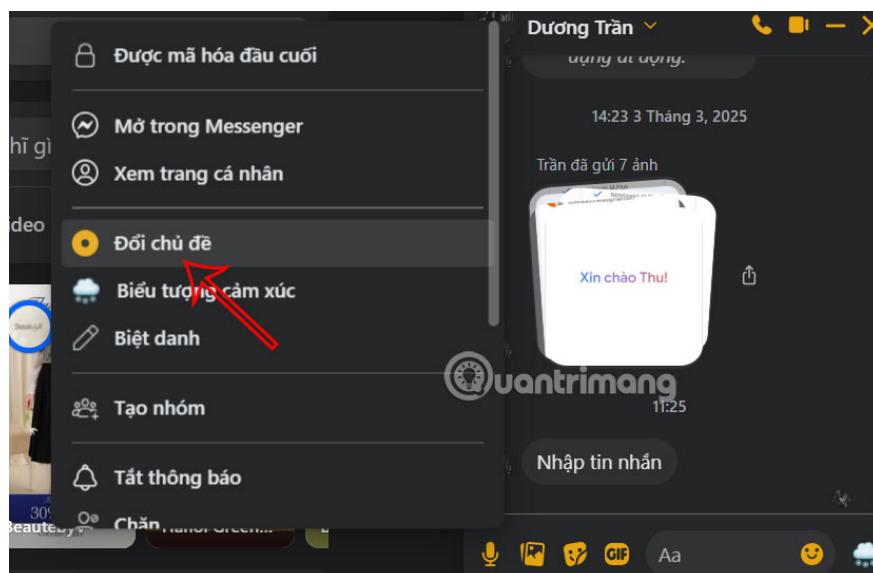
Được mã hóa đầu cuối

Mở trong Messenger

Xem trang cá nhân

Đổi chủ đề

Biểu tượng cảm xúc

Biệt danh

Tạo nhóm

Tắt thông báo

Chặn

hĩ gì

ideo

Dương Trần

ựng ứi ựộng.

14:23 3 Tháng 3, 2025

Trần đã gửi 7 ảnh

Xin chào Thu!

11:25

Nhập tin nhắn

Aa

Quantrimang